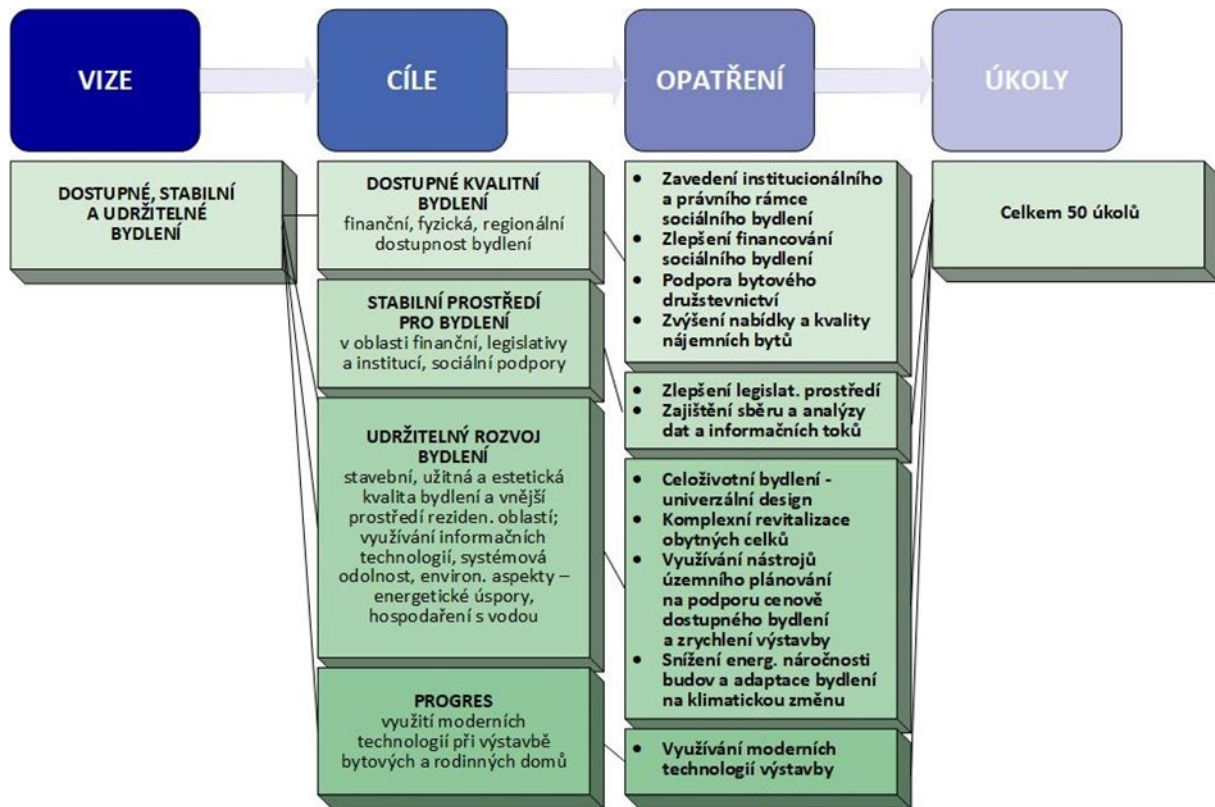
VIZE

CÍLE

OPATŘENÍ

ÚKOLY

DOSTUPNÉ, STABILNÍ A UDRŽITELNÉ BYDLENÍ

DOSTUPNÉ KVALITNÍ BYDLENÍ
finanční, fyzická, regionální dostupnost bydlení

STABILNÍ PROSTŘEDÍ PRO BYDLENÍ
v oblasti finanční, legislativy a institucí, sociální podpory

UDRŽITELNÝ ROZVOJ BYDLENÍ
stavební, užitná a estetická kvalita bydlení a vnější prostředí reziden. oblastí; využívání informačních technologií, systémová odolnost, environ. aspekty – energetické úspory, hospodaření s vodou

PROGRES
využití moderních technologií při výstavbě bytových a rodinných domů

- Zavedení institucionálního a právního rámce sociálního bydlení
- Zlepšení financování sociálního bydlení
- Podpora bytového družstevnictví
- Zvýšení nabídky a kvality nájemních bytů

- Zlepšení legislat. prostředí
- Zajištění sběru a analýzy dat a informačních toků

- Celoživotní bydlení - univerzální design
- Komplexní revitalizace obytných celků
- Využívání nástrojů územního plánování na podporu cenově dostupného bydlení a zrychlení výstavby
- Snížení energ. náročnosti budov a adaptace bydlení na klimatickou změnu

- Využívání moderních technologií výstavby

Celkem 50 úkolů